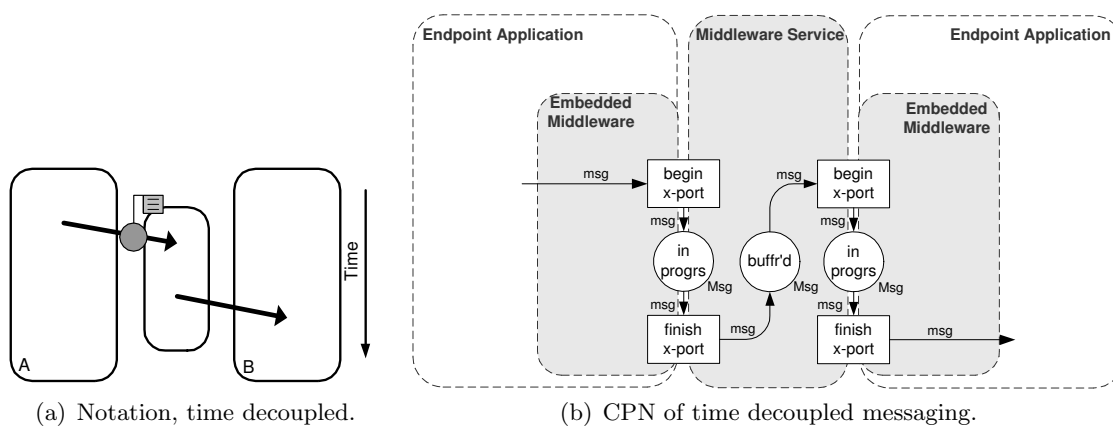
Time

A

B

(a) Notation, time decoupled.

Endpoint Application

Middleware Service

Endpoint Application

Embedded Middleware

Embedded Middleware

msg

begin x-port

msg

in progrs

Msg

msg

finish x-port

msg

buffr'd

Msg

msg

begin x-port

msg

in progrs

Msg

msg

finish x-port

msg

(b) CPN of time decoupled messaging.